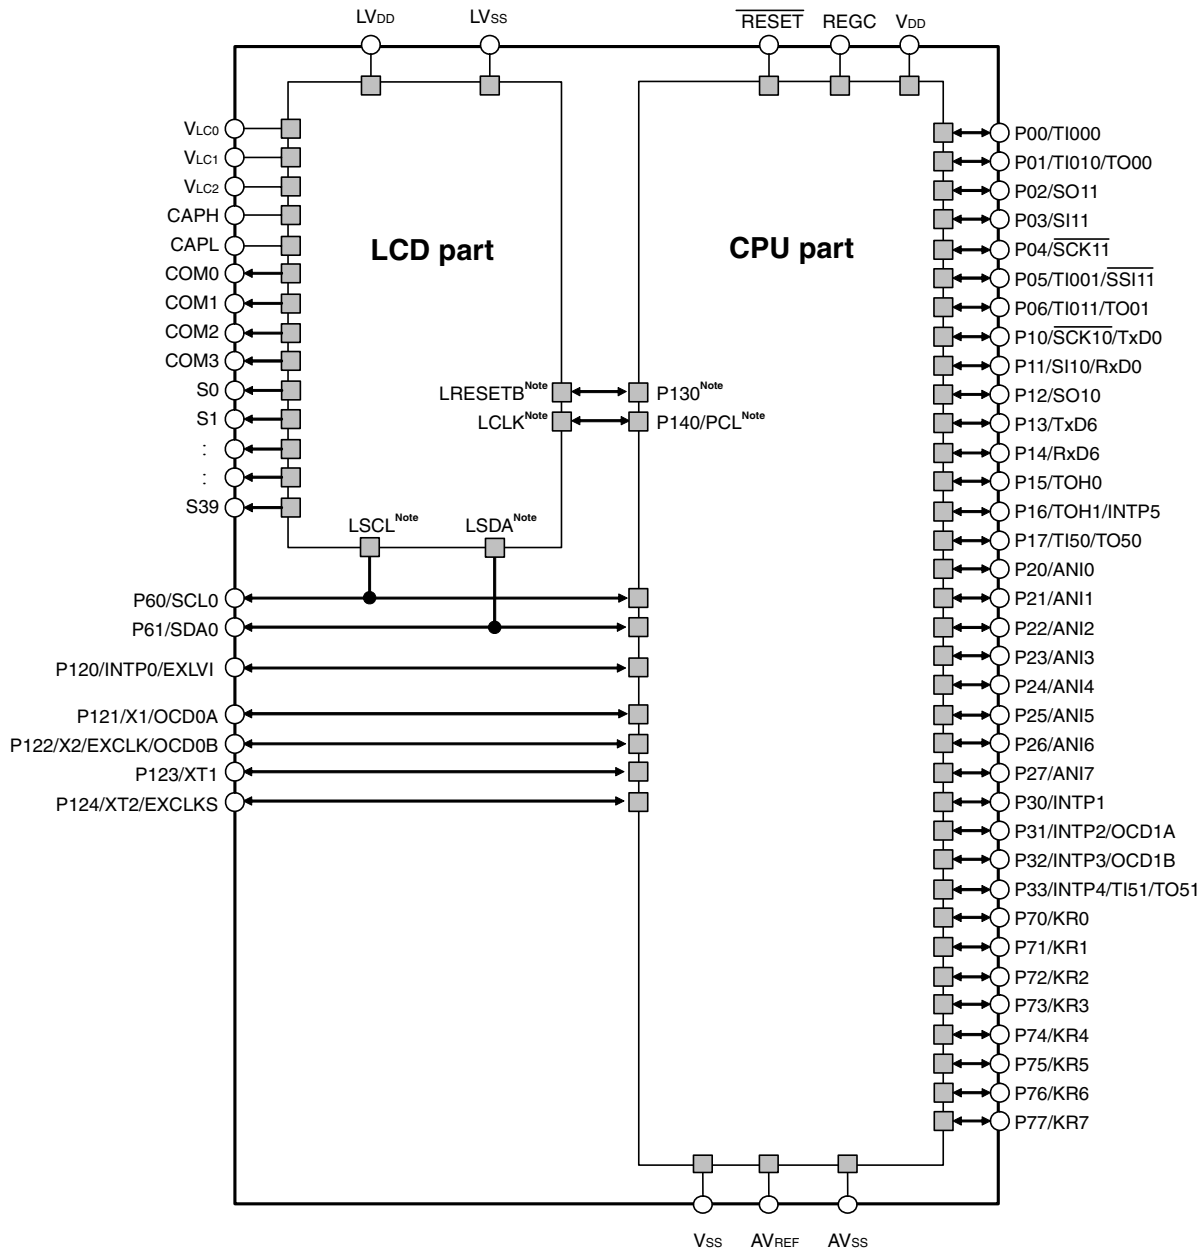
$LV_{DD}$ $LV_{SS}$ $\overline{RESET}$ REGC $V_{DD}$

$V_{LC0}$
$V_{LC1}$
$V_{LC2}$
CAPH
CAPL
COM0
COM1
COM2
COM3
S0
S1
:
:
S39

LCD part

CPU part

LRESETB$^{Note}$
LCLK$^{Note}$
P130$^{Note}$
P140/PCL$^{Note}$

LSCL$^{Note}$ LSDA$^{Note}$

P60/SCL0
P61/SDA0
P120/INTP0/EXLVI
P121/X1/OCD0A
P122/X2/EXCLK/OCD0B
P123/XT1
P124/XT2/EXCLKS

P00/TI000
P01/TI010/TO00
P02/SO11
P03/SI11
P04/$\overline{SCK11}$
P05/TI001/$\overline{SSI11}$
P06/TI011/TO01
P10/$\overline{SCK10}$/TxD0
P11/SI10/RxD0
P12/SO10
P13/TxD6
P14/RxD6
P15/TOH0
P16/TOH1/INTP5
P17/TI50/TO50
P20/ANI0
P21/ANI1
P22/ANI2
P23/ANI3
P24/ANI4
P25/ANI5
P26/ANI6
P27/ANI7
P30/INTP1
P31/INTP2/OCD1A
P32/INTP3/OCD1B
P33/INTP4/TI51/TO51
P70/KR0
P71/KR1
P72/KR2
P73/KR3
P74/KR4
P75/KR5
P76/KR6
P77/KR7

$V_{SS}$ $AV_{REF}$ $AV_{SS}$